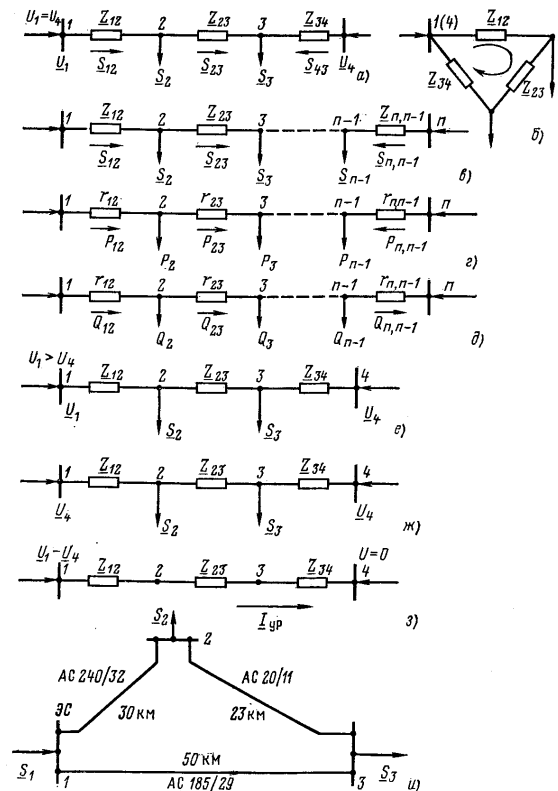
$U_1=U_4$ 1 $\underline{Z}_{12}$ 2 $\underline{Z}_{23}$ 3 $\underline{Z}_{34}$
$\underline{U}_1$ $\underline{S}_{12}$ $\underline{S}_2$ $\underline{S}_{23}$ $\underline{S}_3$ $\underline{S}_{43}$ $\underline{U}_4$ а)

1(4) $\underline{Z}_{12}$ $\underline{Z}_{34}$ $\underline{Z}_{23}$ б)

1 $\underline{Z}_{12}$ 2 $\underline{Z}_{23}$ 3 $n-1$ $\underline{Z}_{n,n-1}$ $n$
$\underline{S}_{12}$ $\underline{S}_2$ $\underline{S}_{23}$ $\underline{S}_3$ $\underline{S}_{n-1}$ $\underline{S}_{n,n-1}$ в)

1 $r_{12}$ 2 $r_{23}$ 3 $n-1$ $r_{nn-1}$ $n$
$P_{12}$ $P_2$ $P_{23}$ $P_3$ $P_{n-1}$ $P_{n,n-1}$ г)

1 $r_{12}$ 2 $r_{23}$ 3 $n-1$ $r_{n,n-1}$ $n$
$Q_{12}$ $Q_2$ $Q_{23}$ $Q_3$ $Q_{n-1}$ $Q_{n,n-1}$ д)

$U_1>U_4$ 1 $\underline{Z}_{12}$ 2 $\underline{Z}_{23}$ 3 $\underline{Z}_{34}$ 4
$\underline{U}_1$ $\underline{S}_2$ $\underline{S}_3$ $\underline{U}_4$ е)

1 $\underline{Z}_{12}$ 2 $\underline{Z}_{23}$ 3 $\underline{Z}_{34}$ 4
$\underline{U}_4$ $\underline{S}_2$ $\underline{S}_3$ $\underline{U}_4$ ж)

$\underline{U}_1-\underline{U}_4$ 1 $\underline{Z}_{12}$ 2 $\underline{Z}_{23}$ 3 $\underline{Z}_{34}$ 4 $U=0$
$\underline{I}_{ур}$ з)

$\underline{S}_2$ 2
АС 240/32 АС 20/11
ЭС 30 км 23 км
50 км
$\underline{S}_1$ 1 АС 185/29 3 $\underline{S}_3$ и)